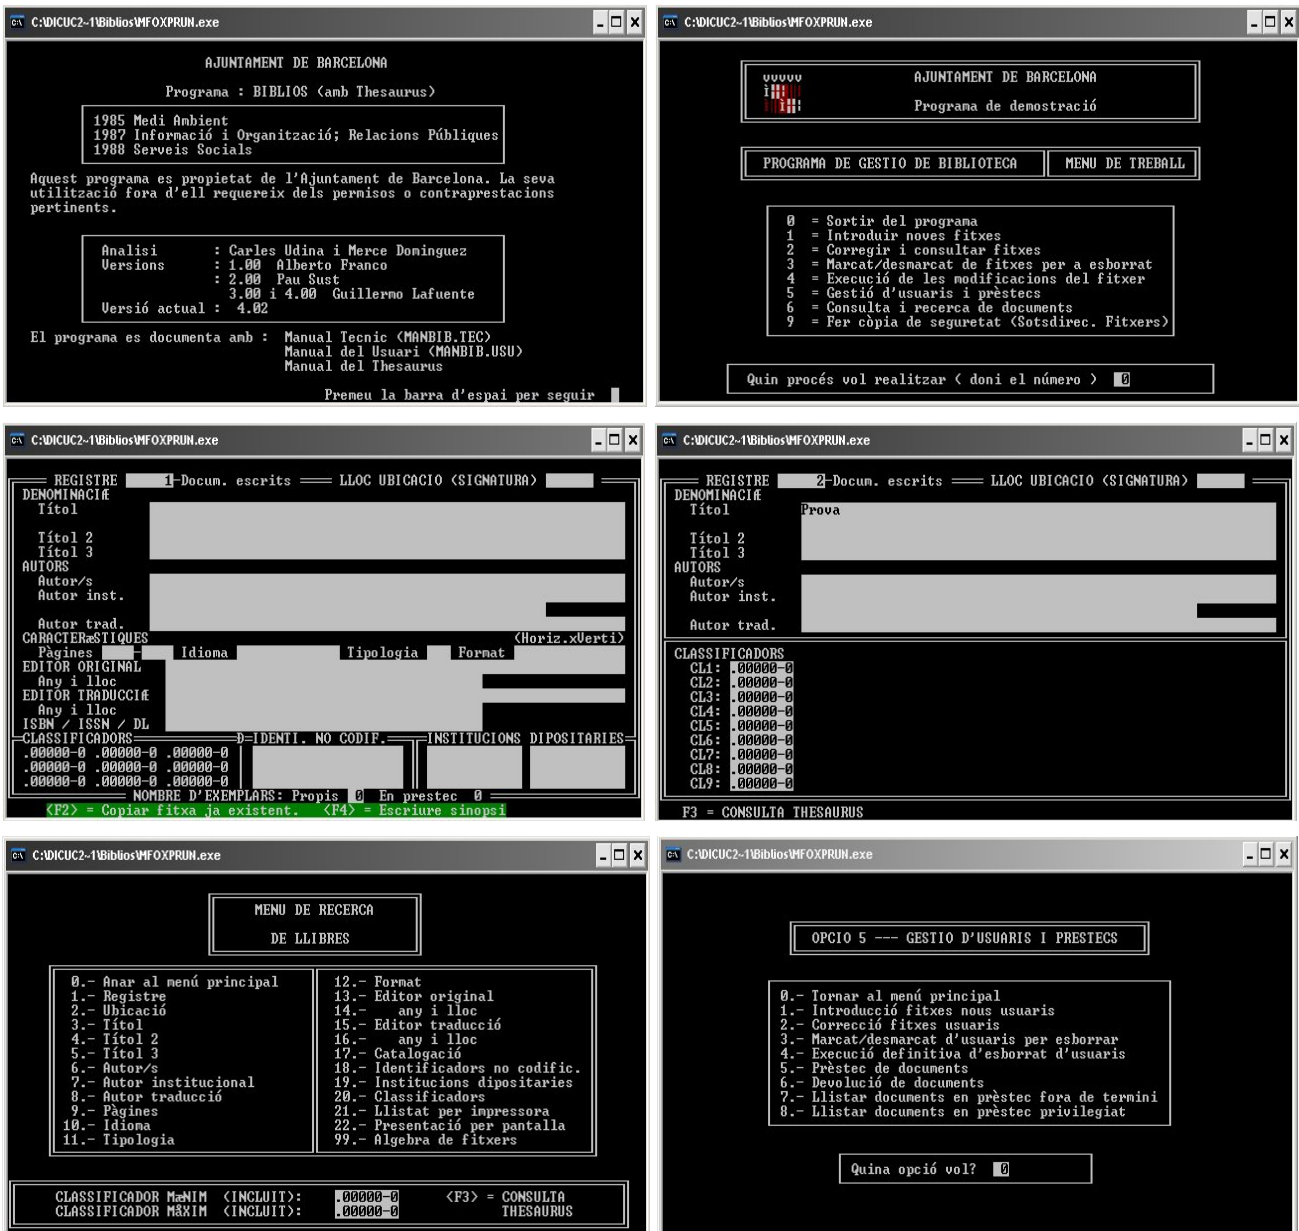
C:\DICUC2~1\Biblios\MFOXPRUN.exe

AJUNTAMENT DE BARCELONA

Programa : BIBLIOS (amb Thesaurus)

1985 Medi Ambient
1987 Informació i Organització; Relacions Públiques
1988 Serveis Socials

Aquest programa es propietat de l'Ajuntament de Barcelona. La seva utilització fora d'ell requereix dels permisos o contraprestacions pertinents.

Analisi : Carles Udina i Merce Dominguez
Versions : 1.00 Alberto Franco
: 2.00 Pau Sust
3.00 i 4.00 Guillermo Lafuente
Versió actual : 4.02

El programa es documenta amb : Manual Tecnic (MANBIB.TEC)
Manual del Usuari (MANBIB.USU)
Manual del Thesaurus

Premeu la barra d'espai per seguir

C:\DICUC2~1\Biblios\MFOXPRUN.exe

AJUNTAMENT DE BARCELONA

Programa de demostració

PROGRAMA DE GESTIO DE BIBLIOTECA

MENU DE TREBALL

0 = Sortir del programa
1 = Introduir noves fitxes
2 = Corregir i consultar fitxes
3 = Marcat/desmarcat de fitxes per a esborrat
4 = Execució de les modificacions del fitxer
5 = Gestió d'usuaris i prèstecs
6 = Consulta i recerca de documents
9 = Fer còpia de seguretat (Sotsdirec. Fitxers)

Quin procés vol realitzar ( doni el número ) 0

C:\DICUC2~1\Biblios\MFOXPRUN.exe

REGISTRE 1 Docum. escrits LLOC UBICACIO (SIGNATURA)
DENOMINACIÆ
Títol
Títol 2
Títol 3
AUTORS
Autor/s
Autor inst.
Autor trad.
CARACTERæSTIQUES (Horiz.xVerti)
Pàgines Idioma Tipologia Format
EDITOR ORIGINAL
Any i lloc
EDITOR TRADUCCIÆ
Any i lloc
ISBN / ISSN / DL
CLASSIFICADORS D=IDENTI. NO CODIF. INSTITUCIONS DIPOSITARIES
.00000-0 .00000-0 .00000-0
.00000-0 .00000-0 .00000-0
.00000-0 .00000-0 .00000-0
NOMBRE D'EXEMPLARS: Propis 0 En prestec 0
<F2> = Copiar fitxa ja existent. <F4> = Escriure sinopsi

C:\DICUC2~1\Biblios\MFOXPRUN.exe

REGISTRE 2 Docum. escrits LLOC UBICACIO (SIGNATURA)
DENOMINACIÆ
Títol Prova
Títol 2
Títol 3
AUTORS
Autor/s
Autor inst.
Autor trad.
CLASSIFICADORS
CL1: .00000-0
CL2: .00000-0
CL3: .00000-0
CL4: .00000-0
CL5: .00000-0
CL6: .00000-0
CL7: .00000-0
CL8: .00000-0
CL9: .00000-0
F3 = CONSULTA THESAURUS

C:\DICUC2~1\Biblios\MFOXPRUN.exe

MENU DE RECERCA
DE LLIBRES

0.- Anar al menú principal
1.- Registre
2.- Ubicació
3.- Títol
4.- Títol 2
5.- Títol 3
6.- Autor/s
7.- Autor institucional
8.- Autor traducció
9.- Pàgines
10.- Idioma
11.- Tipologia
12.- Format
13.- Editor original
14.- any i lloc
15.- Editor traducció
16.- any i lloc
17.- Catalogació
18.- Identificadors no codific.
19.- Institucions dipositaries
20.- Classificadors
21.- Llistat per impressora
22.- Presentació per pantalla
99.- Algebra de fitxers

CLASSIFICADOR MæNIM (INCLUIT): .00000-0
CLASSIFICADOR MÀXIM (INCLUIT): .00000-0
<F3> = CONSULTA THESAURUS

C:\DICUC2~1\Biblios\MFOXPRUN.exe

OPCIO 5 --- GESTIO D'USUARIS I PRESTECS

0.- Tornar al menú principal
1.- Introducció fitxes nous usuaris
2.- Correcció fitxes usuaris
3.- Marcat/desmarcat d'usuaris per esborrar
4.- Execució definitiva d'esborrat d'usuaris
5.- Prèstec de documents
6.- Devolució de documents
7.- Llistar documents en prèstec fora de termini
8.- Llistar documents en prèstec privilegiat

Quina opció vol? 0